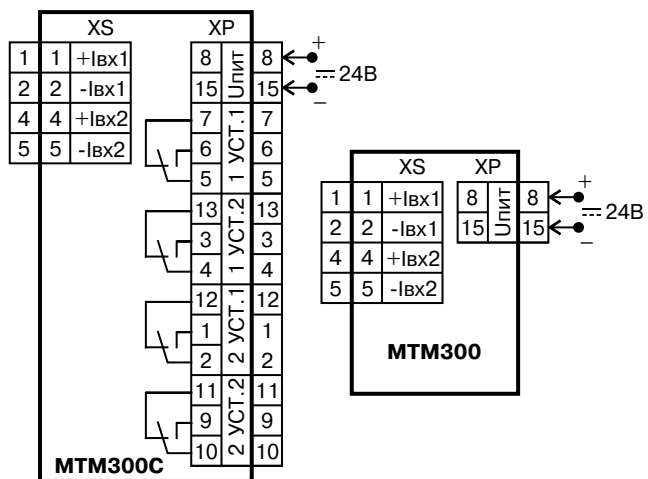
XS
XP

| 1 | 1 | +Iвх1 |
|---|---|---|
| 2 | 2 | -Iвх1 |
| 4 | 4 | +Iвх2 |
| 5 | 5 | -Iвх2 |

| 8 | Uпит | 8 |
|---|---|---|
| 15 | Uпит | 15 |

+
24В
–

| 7 | 1 УСТ.1 | 7 |
|---|---|---|
| 6 | 1 УСТ.1 | 6 |
| 5 | 1 УСТ.1 | 5 |
| 13 | 1 УСТ.2 | 13 |
| 3 | 1 УСТ.2 | 3 |
| 4 | 1 УСТ.2 | 4 |
| 12 | 2 УСТ.1 | 12 |
| 1 | 2 УСТ.1 | 1 |
| 2 | 2 УСТ.1 | 2 |
| 11 | 2 УСТ.2 | 11 |
| 9 | 2 УСТ.2 | 9 |
| 10 | 2 УСТ.2 | 10 |

МТМ300С

XS
XP

| 1 | 1 | +Iвх1 |
|---|---|---|
| 2 | 2 | -Iвх1 |
| 4 | 4 | +Iвх2 |
| 5 | 5 | -Iвх2 |

| 8 | Uпит | 8 |
|---|---|---|
| 15 | Uпит | 15 |

+
24В
–

МТМ300